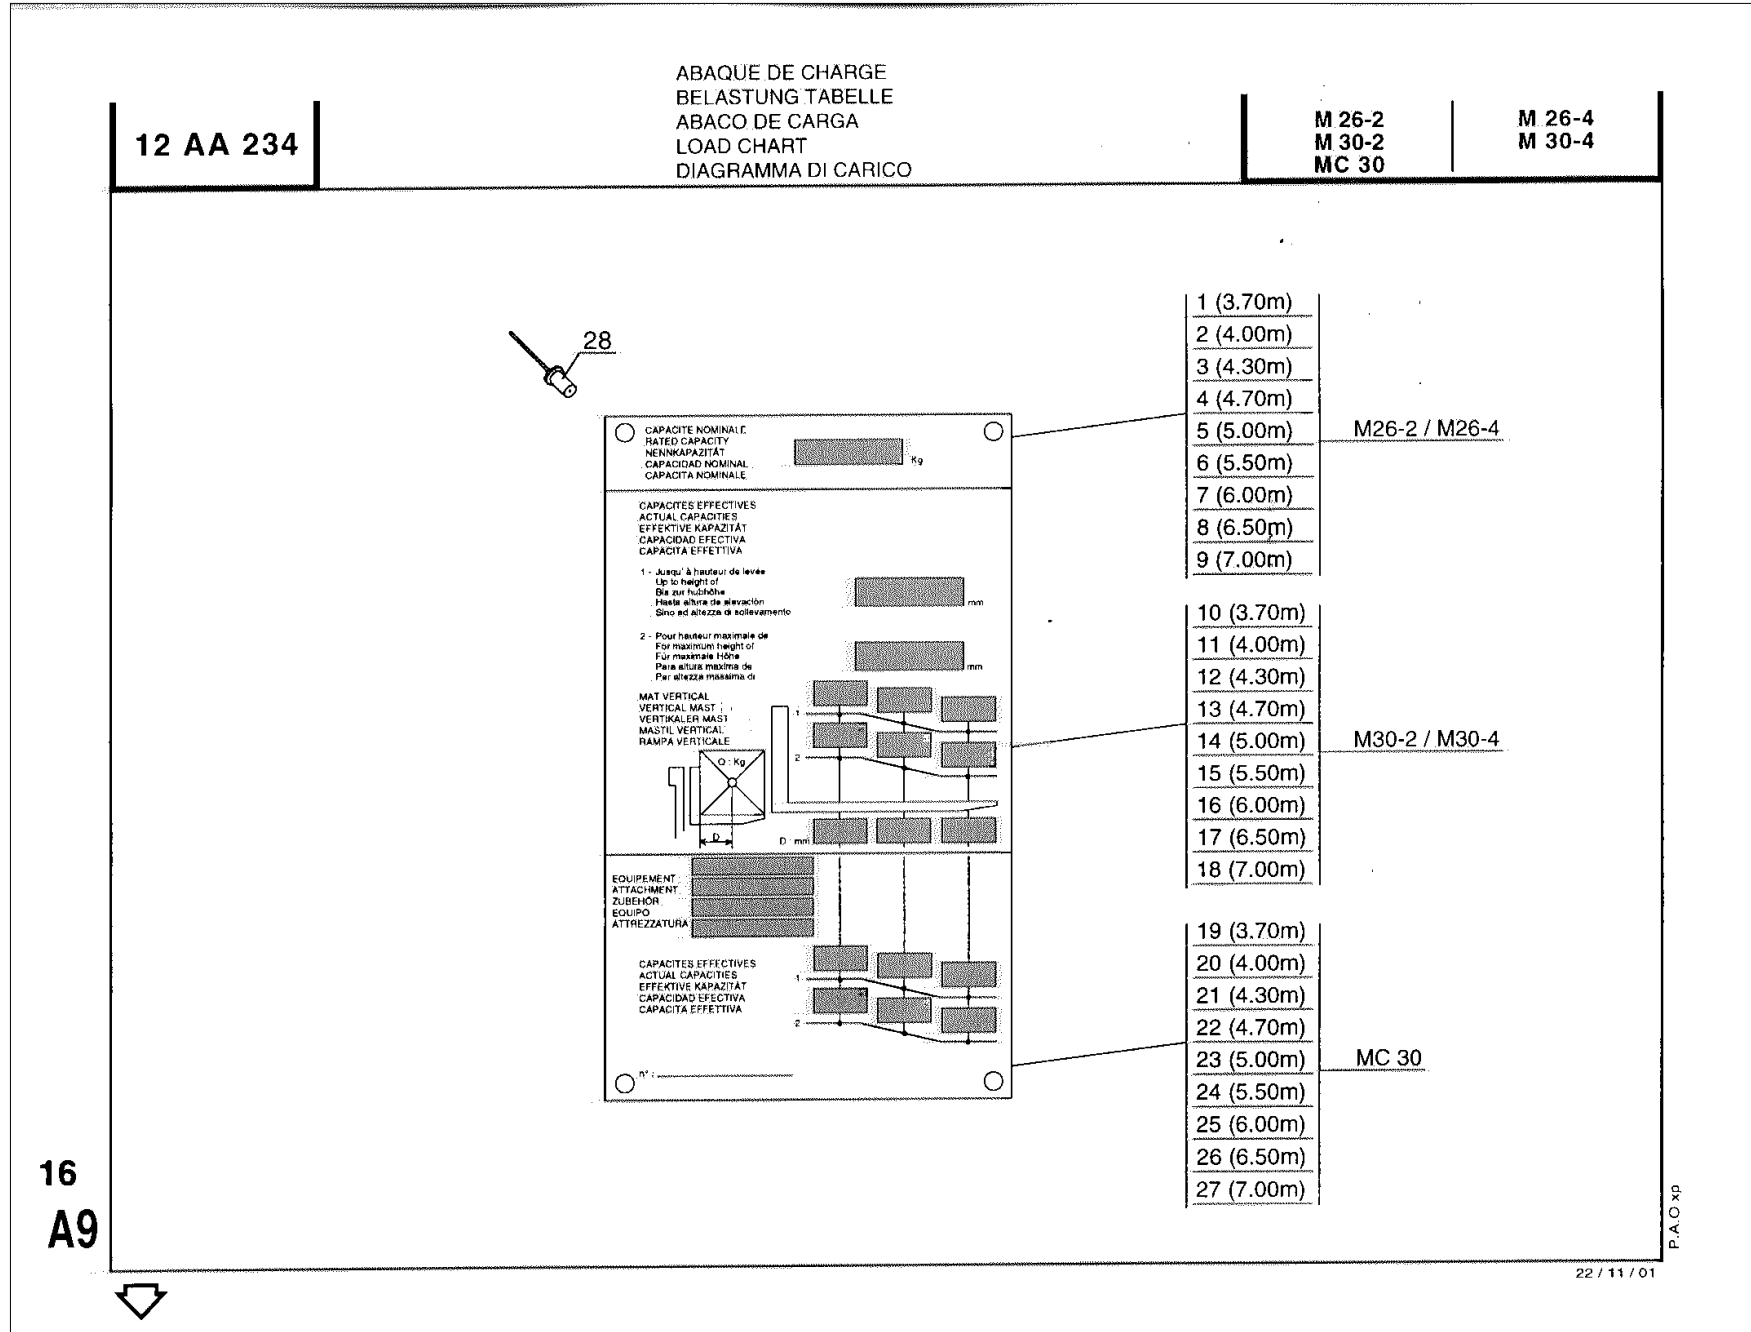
12 AA 234

ABAQUE DE CHARGE
BELASTUNG TABELLE
ABACO DE CARGA
LOAD CHART
DIAGRAMMA DI CARICO

M 26-2
M 30-2
MC 30

M 26-4
M 30-4

28

CAPACITE NOMINALE
RATED CAPACITY
NENNKAPAZITÄT
CAPACIDAD NOMINAL
CAPACITA NOMINALE
Kg

CAPACITES EFFECTIVES
ACTUAL CAPACITIES
EFFEKTIVE KAPAZITÄT
CAPACIDAD EFECTIVA
CAPACITA EFFETTIVA

1 - Jusqu' à hauteur de levée
Up to height of
Bis zur hubhöhe
Hasta altura de elevación
Sino ad altezza di sollevamento
mm

2 - Pour hauteur maximale de
For maximum height of
Für maximale Höhe
Para altura maxima de
Per altezza massima di
mm

MAT VERTICAL
VERTICAL MAST
VERTIKALER MAST
MASTIL VERTICAL
RAMPA VERTICALE

1
2
Q : Kg
D
D : mm

EQUIPEMENT
ATTACHMENT
ZUBEHÖR
EQUIPO
ATTREZZATURA

CAPACITES EFFECTIVES
ACTUAL CAPACITIES
EFFEKTIVE KAPAZITÄT
CAPACIDAD EFECTIVA
CAPACITA EFFETTIVA
1
2

n° :

1 (3.70m)
2 (4.00m)
3 (4.30m)
4 (4.70m)
5 (5.00m)
6 (5.50m)
7 (6.00m)
8 (6.50m)
9 (7.00m)

M26-2 / M26-4

10 (3.70m)
11 (4.00m)
12 (4.30m)
13 (4.70m)
14 (5.00m)
15 (5.50m)
16 (6.00m)
17 (6.50m)
18 (7.00m)

M30-2 / M30-4

19 (3.70m)
20 (4.00m)
21 (4.30m)
22 (4.70m)
23 (5.00m)
24 (5.50m)
25 (6.00m)
26 (6.50m)
27 (7.00m)

MC 30

16
A9

P.A.O xp
22 / 11 / 01